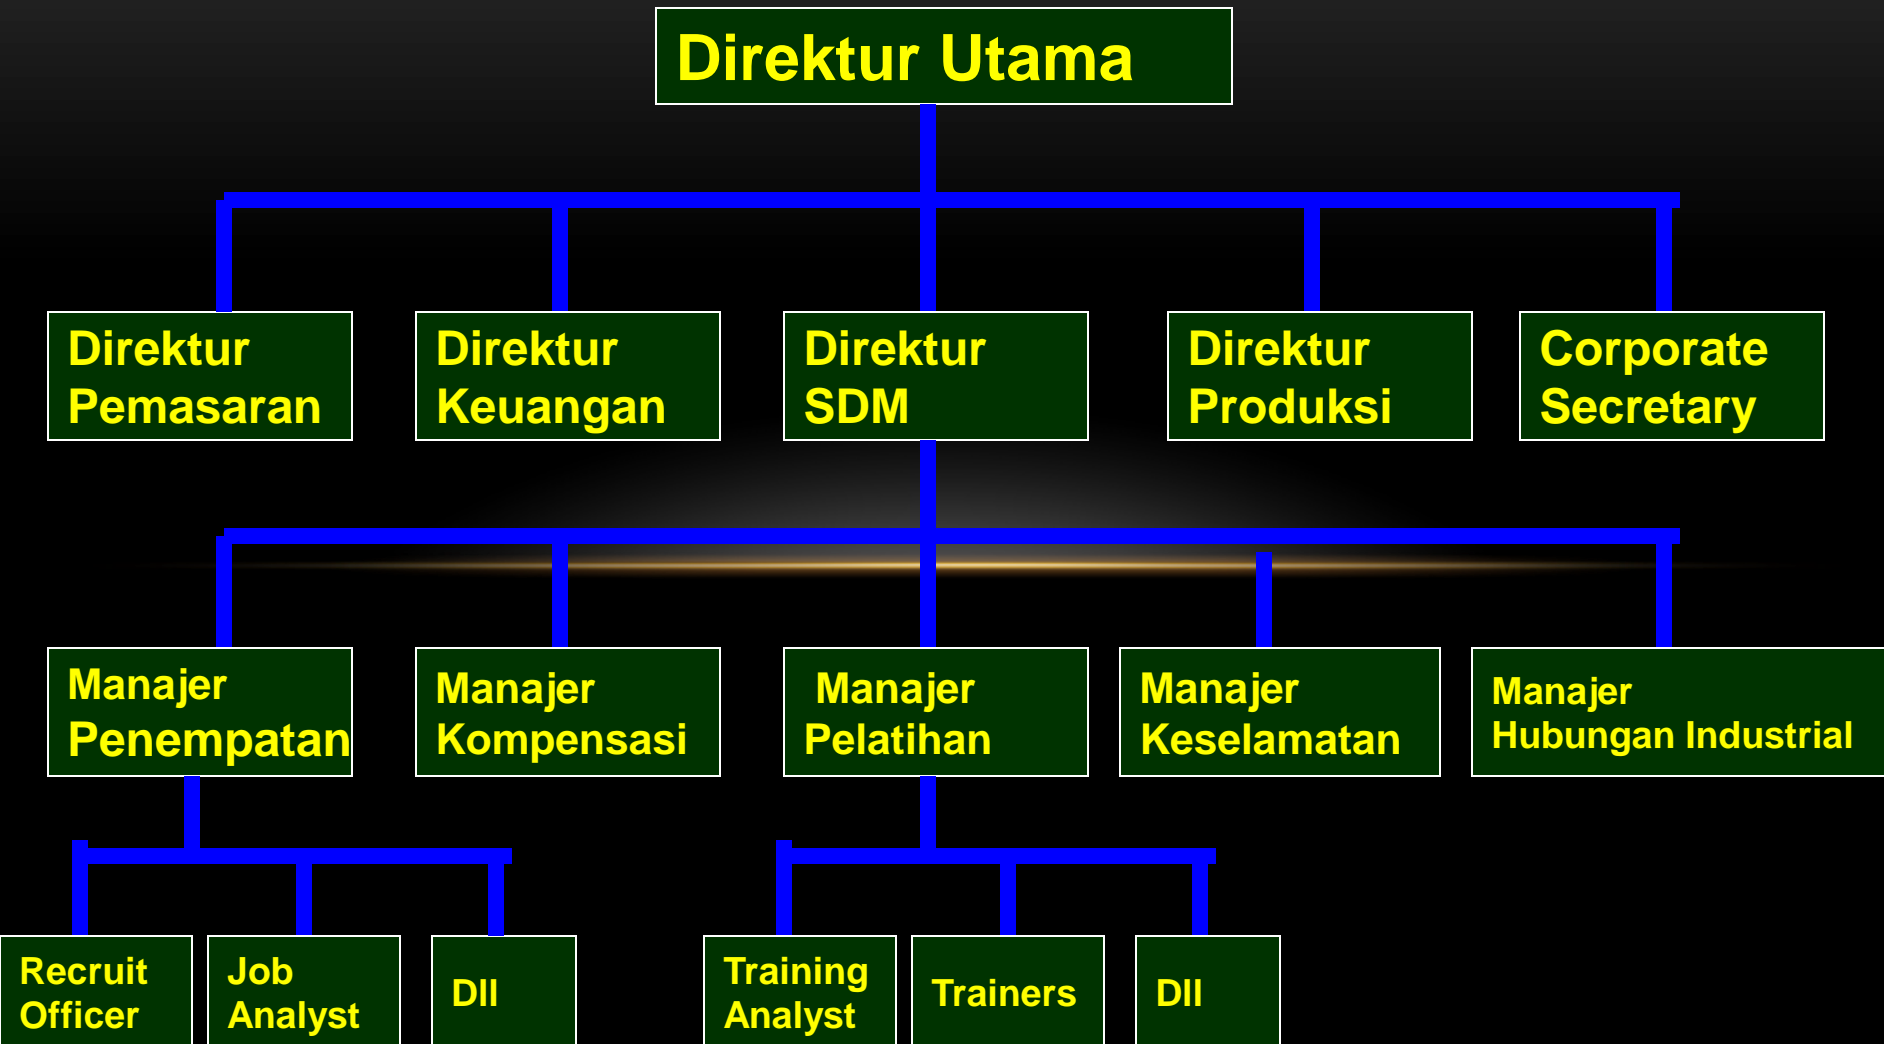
Direktur Utama

Direktur Pemasaran

Direktur Keuangan

Direktur SDM

Direktur Produksi

Corporate Secretary

Manajer Penempatan

Manajer Kompensasi

Manajer Pelatihan

Manajer Keselamatan

Manajer Hubungan Industrial

Recruit Officer

Job Analyst

Dll

Training Analyst

Trainers

Dll